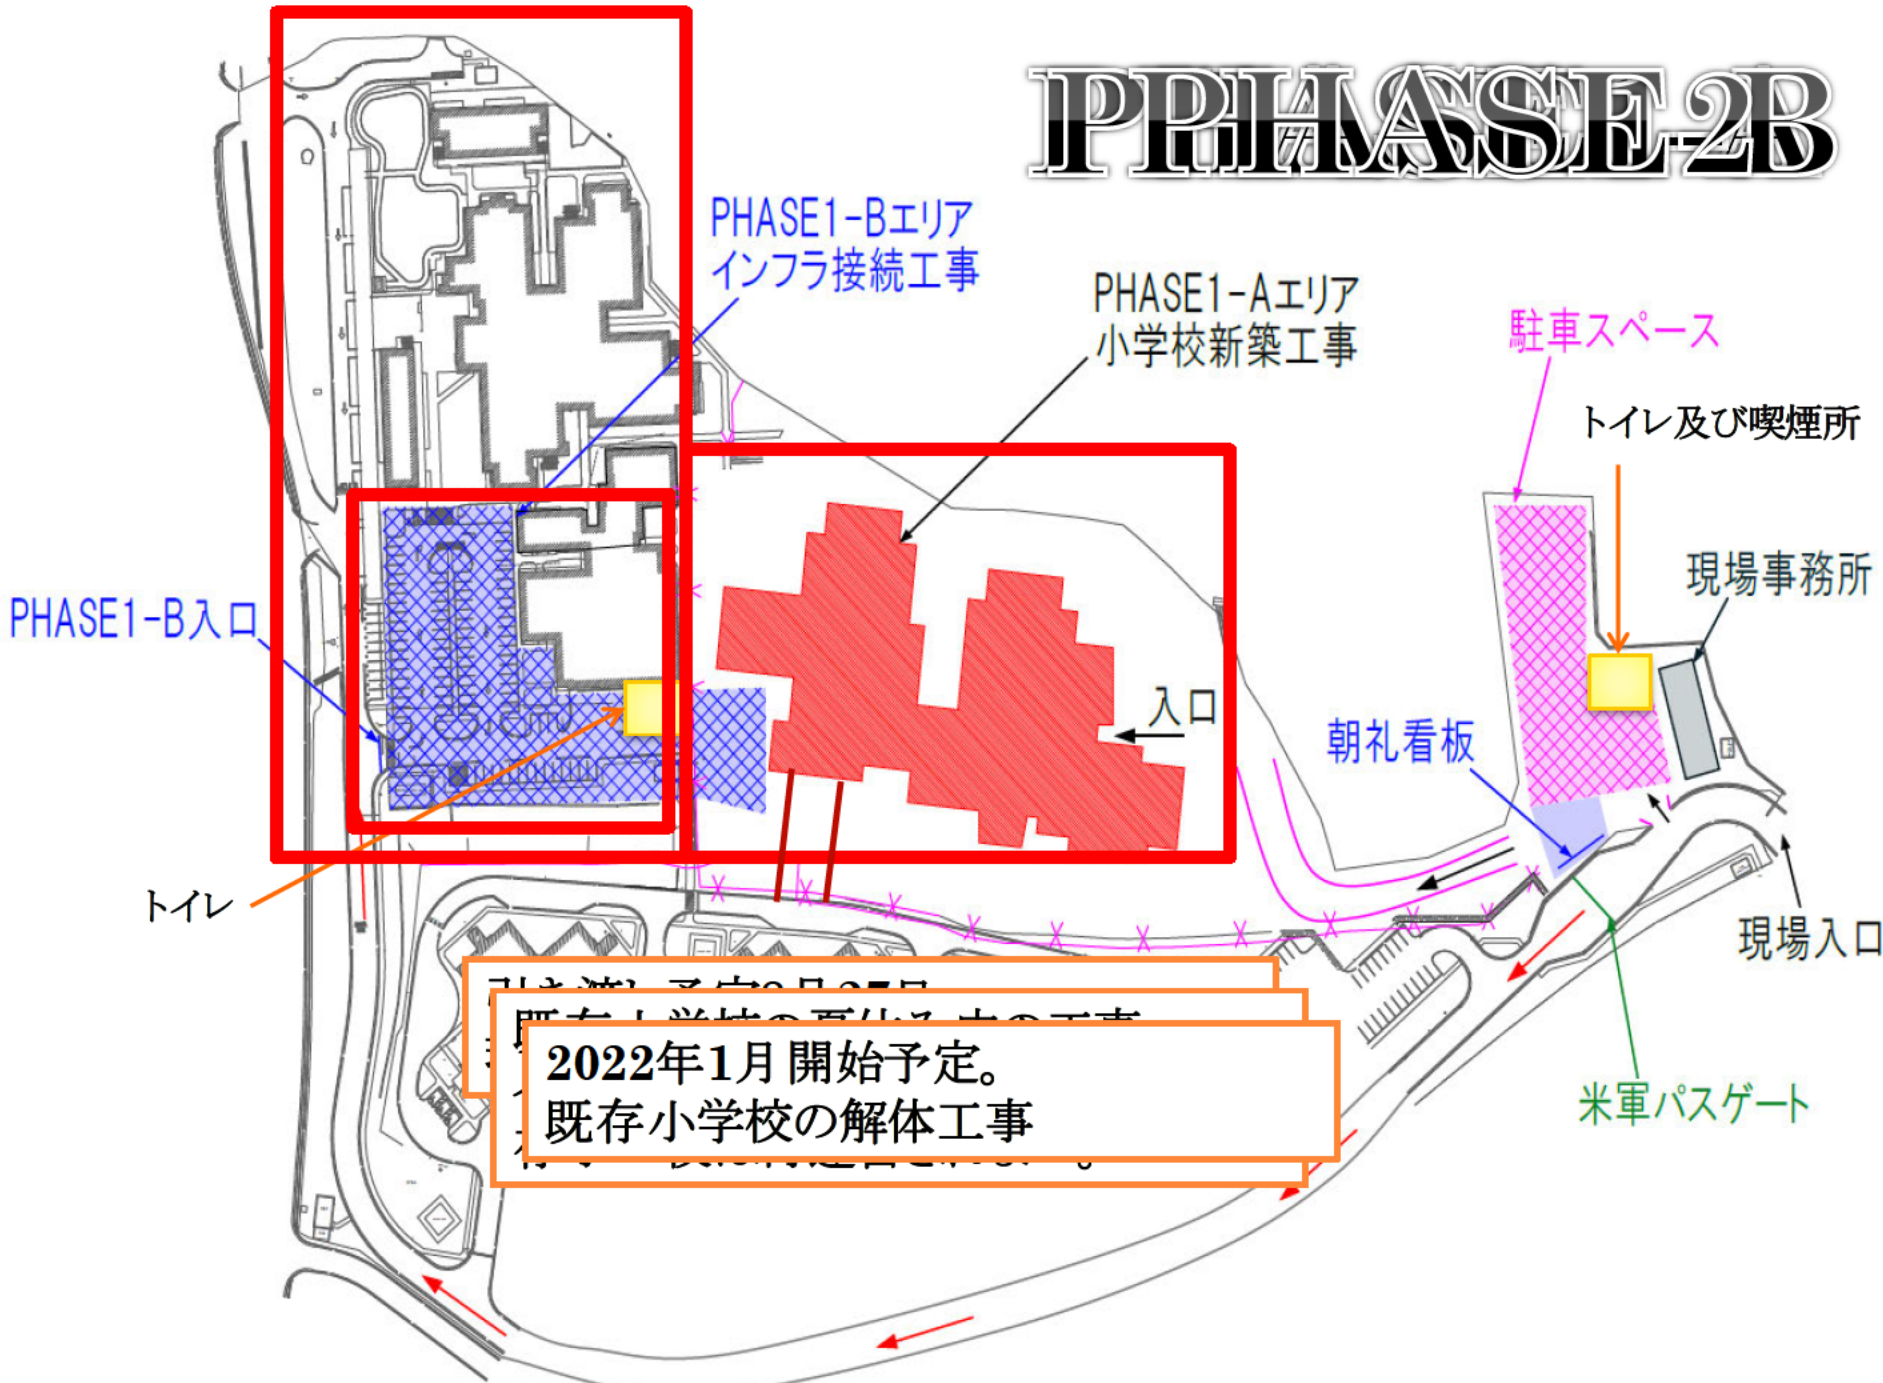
PHASE2B

PHASE1-Bエリア
インフラ接続工事

PHASE1-Aエリア
小学校新築工事

駐車スペース

トイレ及び喫煙所

現場事務所

PHASE1-B入口

入口

朝礼看板

トイレ

現場入口

米軍パスゲート

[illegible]

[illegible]

2022年1月 開始予定。
既存小学校の解体工事